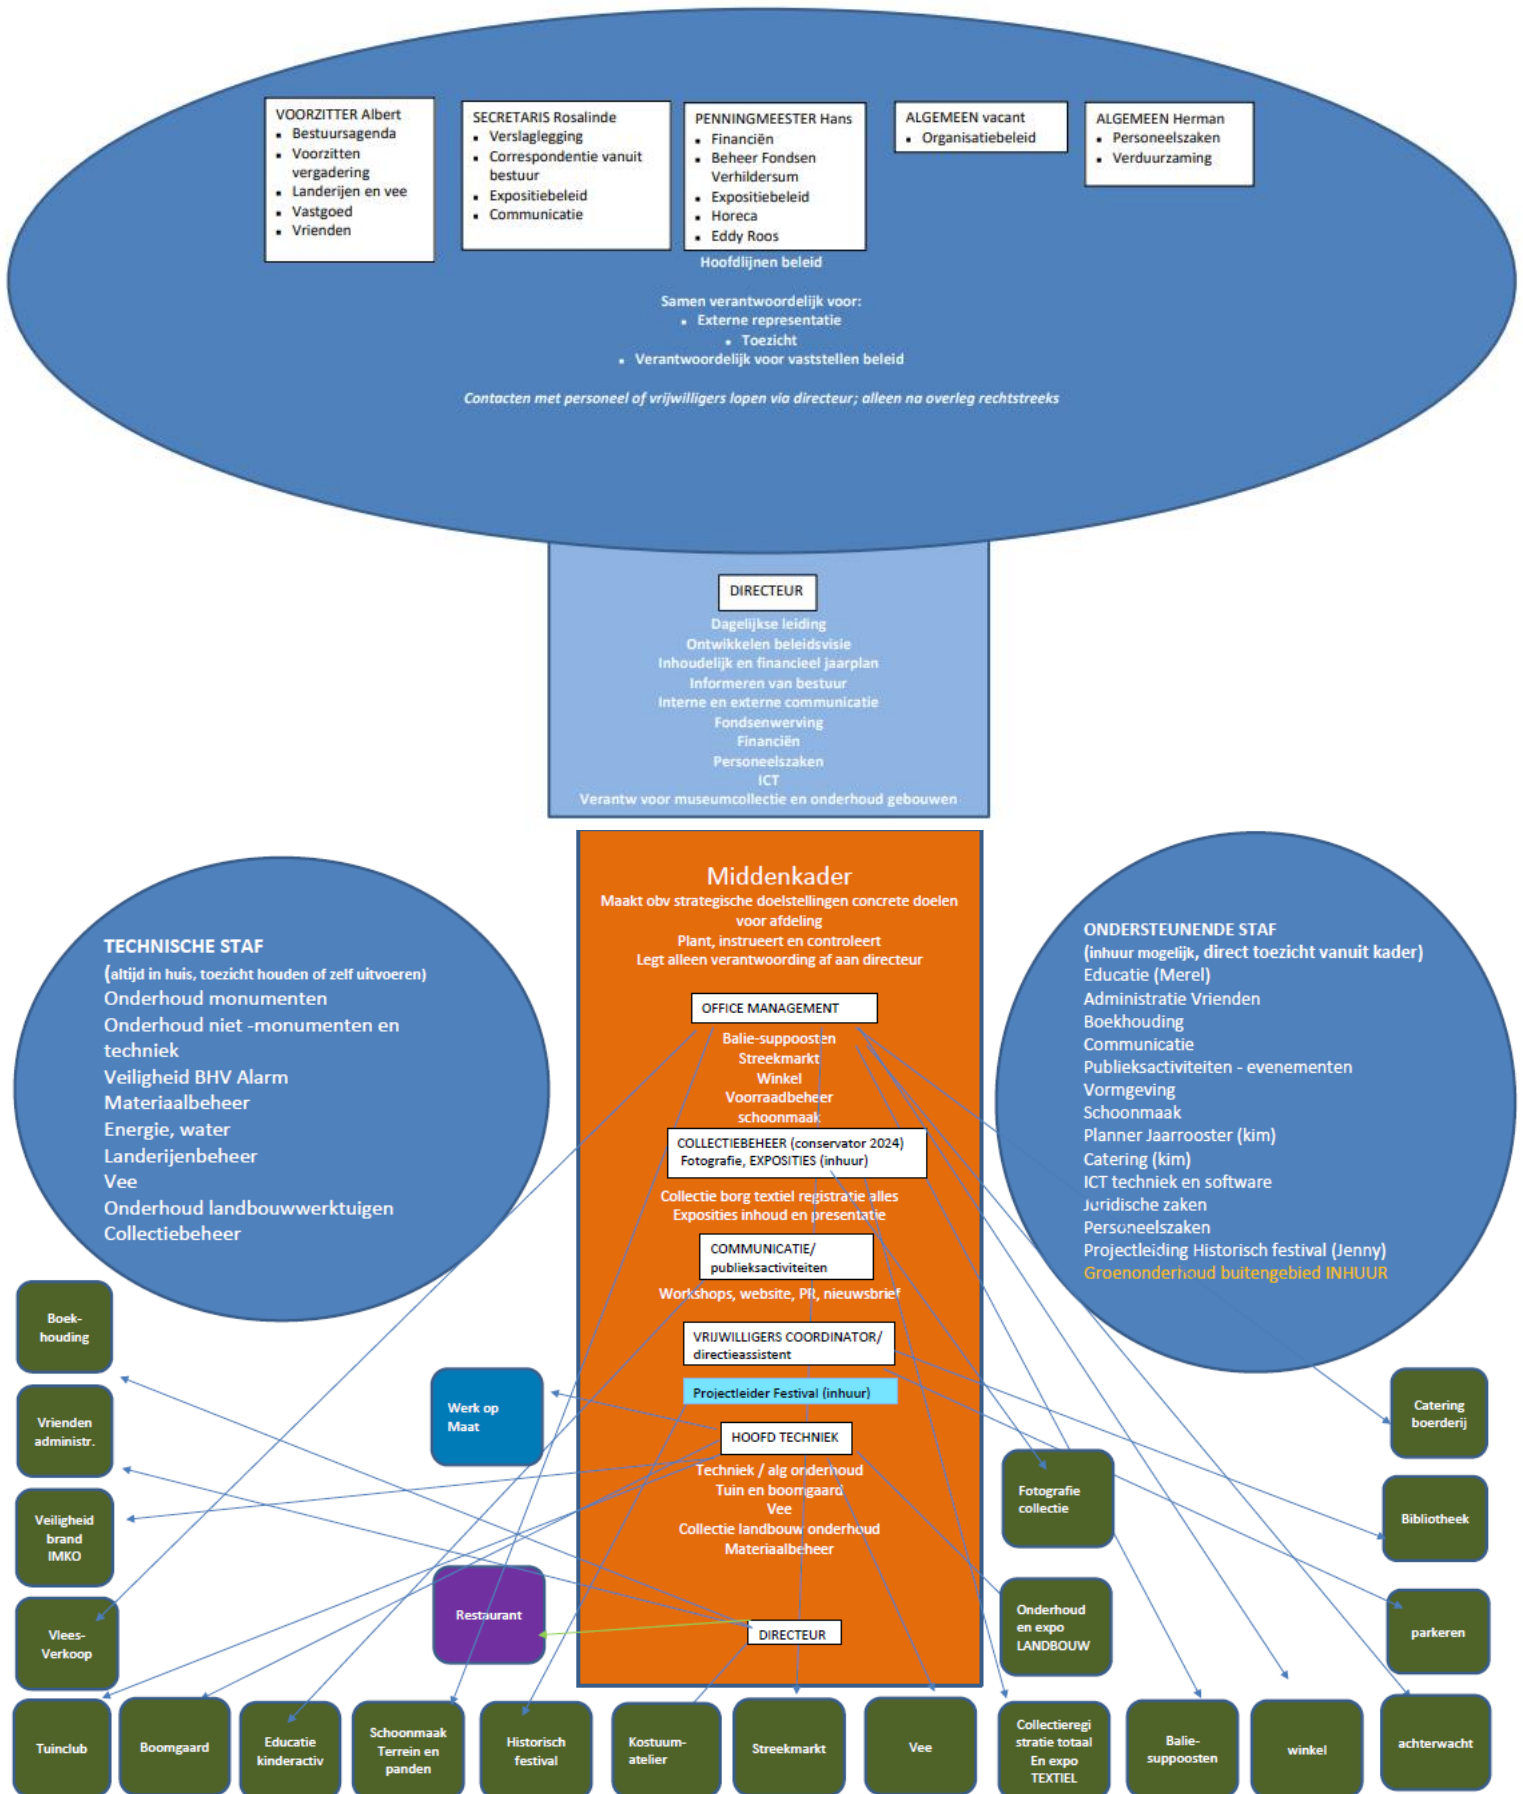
VOORZITTER Albert
- Bestuursagenda
- Voorzitten vergadering
- Landerijen en vee
- Vastgoed
- Vrienden

SECRETARIS Rosalinde
- Verslaglegging
- Correspondentie vanuit bestuur
- Expositiebeleid
- Communicatie

PENNINGMEESTER Hans
- Financiën
- Beheer Fondsen Verhildersum
- Expositiebeleid
- Horeca
- Eddy Roos

ALGEMEEN vacant
- Organisatiebeleid

ALGEMEEN Herman
- Personeelszaken
- Verduurzaming

Hoofdlijnen beleid

Samen verantwoordelijk voor:
- Externe representatie
- Toezicht
- Verantwoordelijk voor vaststellen beleid

Contacten met personeel of vrijwilligers lopen via directeur; alleen na overleg rechtstreeks

DIRECTEUR
Dagelijkse leiding
Ontwikkelen beleidsvisie
Inhoudelijk en financieel jaarplan
Informeren van bestuur
Interne en externe communicatie
Fondsenwerving
Financiën
Personeelszaken
ICT
Verantw voor museumcollectie en onderhoud gebouwen

Middenkader
Maakt obv strategische doelstellingen concrete doelen voor afdeling
Plant, instrueert en controleert
Legt alleen verantwoording af aan directeur

OFFICE MANAGEMENT
Balie-suppoosten
Streekmarkt
Winkel
Voorraadbeheer
schoonmaak

COLLECTIEBEHEER (conservator 2024)
Fotografie, EXPOSITIES (inhuur)
Collectie borg textiel registratie alles
Exposities inhoud en presentatie

COMMUNICATIE/ publieksactiviteiten
Workshops, website, PR, nieuwsbrief

VRIJWILLIGERS COORDINATOR/ directieassistent

Projectleider Festival (inhuur)

HOOFD TECHNIEK
Techniek / alg onderhoud
Tuin en boomgaard
Vee
Collectie landbouw onderhoud
Materiaalbeheer

DIRECTEUR

TECHNISCHE STAF
(altijd in huis, toezicht houden of zelf uitvoeren)
Onderhoud monumenten
Onderhoud niet -monumenten en techniek
Veiligheid BHV Alarm
Materiaalbeheer
Energie, water
Landerijenbeheer
Vee
Onderhoud landbouwwerktuigen
Collectiebeheer

ONDERSTEUNENDE STAF
(inhuur mogelijk, direct toezicht vanuit kader)
Educatie (Merel)
Administratie Vrienden
Boekhouding
Communicatie
Publieksactiviteiten - evenementen
Vormgeving
Schoonmaak
Planner Jaarrooster (kim)
Catering (kim)
ICT techniek en software
Juridische zaken
Personeelszaken
Projectleiding Historisch festival (Jenny)
Groenonderhoud buitengebied INHUUR

Boek-houding
Vrienden administr.
Veiligheid brand IMKO
Vlees-Verkoop
Werk op Maat
Restaurant
Fotografie collectie
Onderhoud en expo LANDBOUW
Catering boerderij
Bibliotheek
parkeren
Tuinclub
Boomgaard
Educatie kinderactiv
Schoonmaak Terrein en panden
Historisch festival
Kostuum-atelier
Streekmarkt
Vee
Collectieregistratie totaal En expo TEXTIEL
Balie-suppoosten
winkel
achterwacht